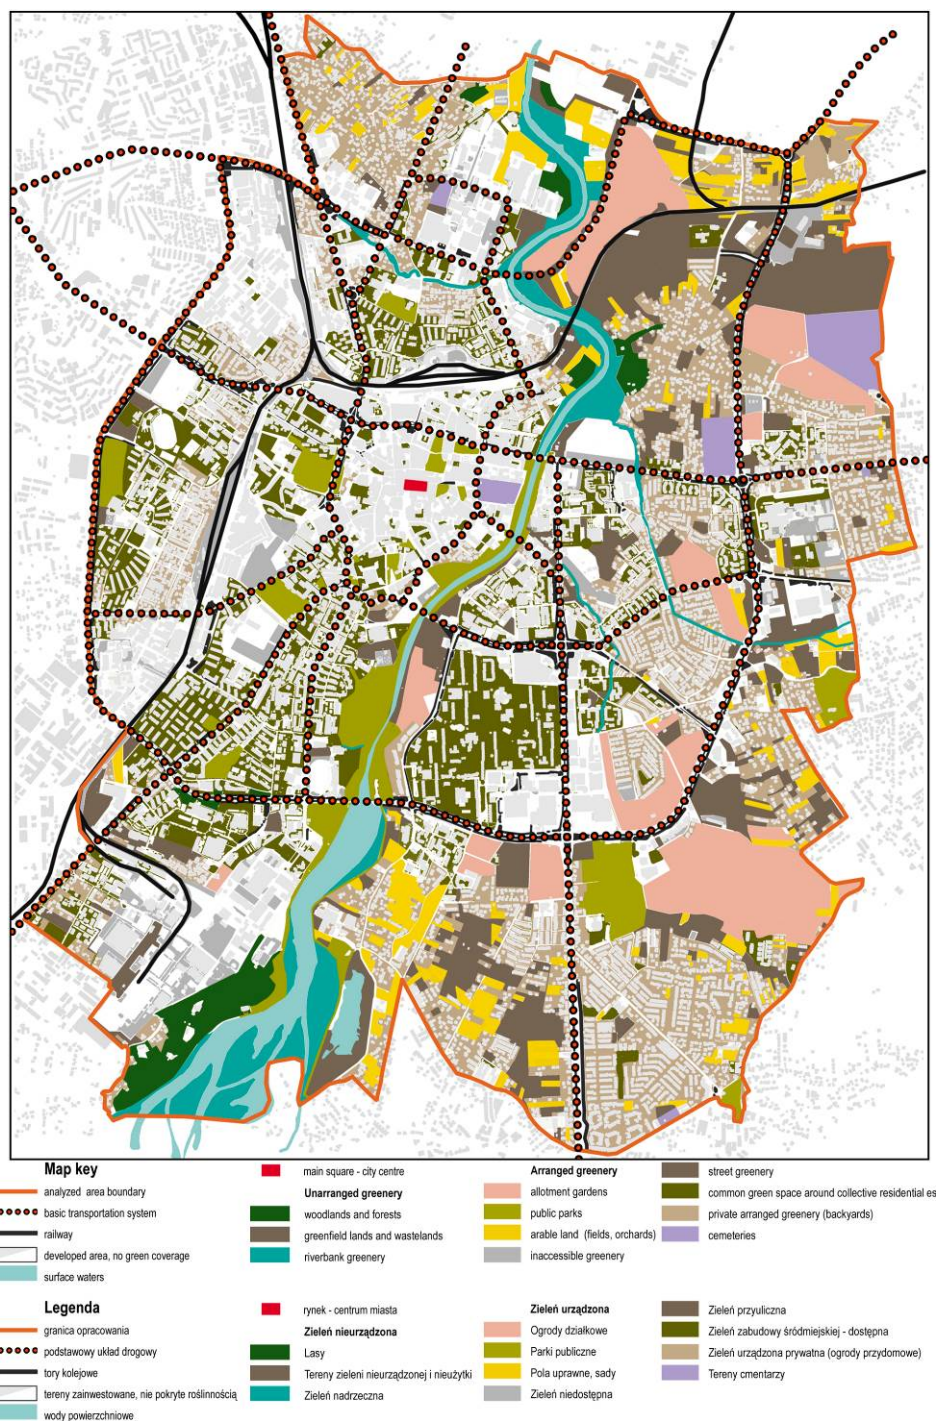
Map key
analyzed area boundary
basic transportation system
railway
developed area, no green coverage
surface waters

main square - city centre
Unarranged greenery
woodlands and forests
greenfield lands and wastelands
riverbank greenery

Arranged greenery
allotment gardens
public parks
arable land (fields, orchards)
inaccessible greenery

street greenery
common green space around collective residential es
private arranged greenery (backyards)
cemeteries

Legenda
granica opracowania
podstawowy układ drogowy
tory kolejowe
tereny zainwestowane, nie pokryte roślinnością
wody powierzchniowe

rynek - centrum miasta
Zieleń nieurządzona
Lasy
Tereny zieleni nieurządzonej i nieużytki
Zieleń nadrzeczna

Zieleń urządzona
Ogrody działkowe
Parki publiczne
Pola uprawne, sady
Zieleń niedostępna

Zieleń przyuliczna
Zieleń zabudowy śródmiejskiej - dostępna
Zieleń urządzona prywatna (ogrody przydomowe)
Tereny cmentarzy